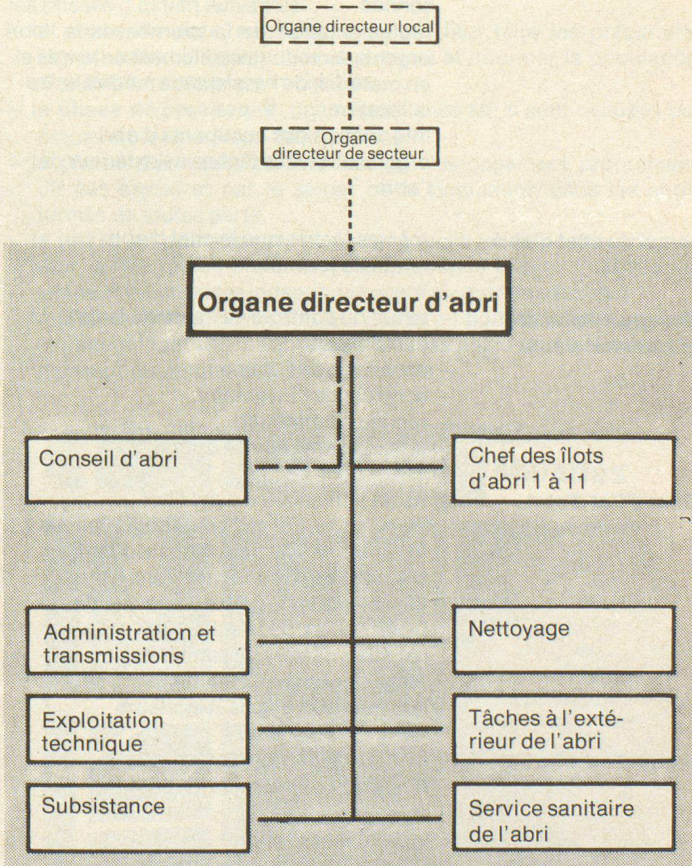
Organe directeur local

Organe directeur de secteur

Organe directeur d'abri

Conseil d'abri

Chef des îlots d'abri 1 à 11

Administration et transmissions

Nettoyage

Exploitation technique

Tâches à l'extérieur de l'abri

Subsistance

Service sanitaire de l'abri